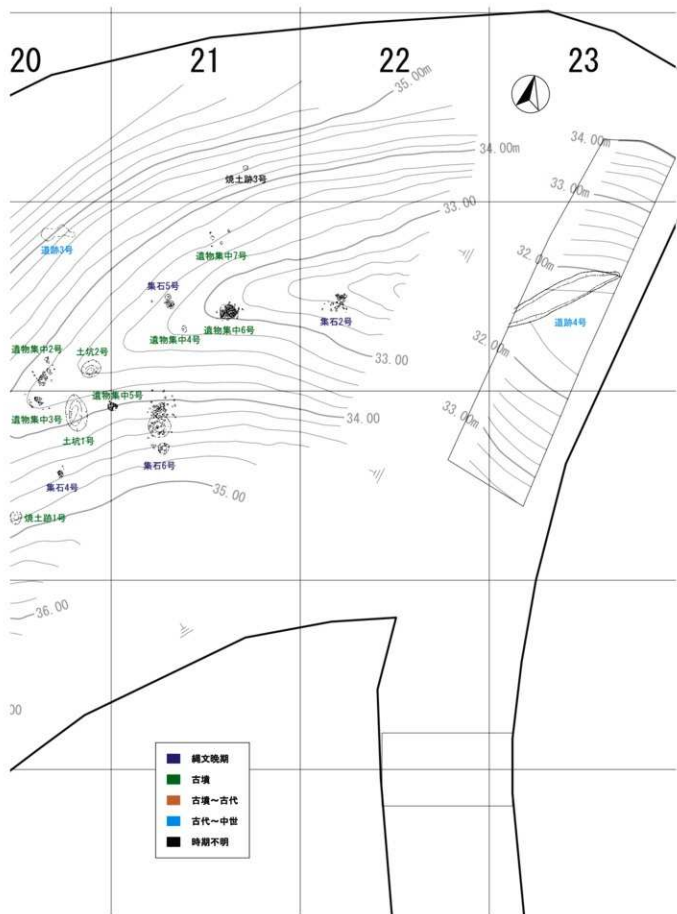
20 21 22 23

35.00m
34.00m
34.00m
33.00m
焼土跡3号
33.00
遺跡3号
32.00m
遺物集中7号
集石5号
遺物集中6号
集石2号
遺跡4号
遺物集中4号
33.00
32.00m
遺物集中2号
土坑2号
遺物集中5号
遺物集中3号
34.00
33.00m
土坑1号
集石6号
集石4号
35.00
焼土跡1号
36.00
00

| 縄文晩期 |
|---|
| 古墳 |
| 古墳～古代 |
| 古代～中世 |
| 時期不明 |